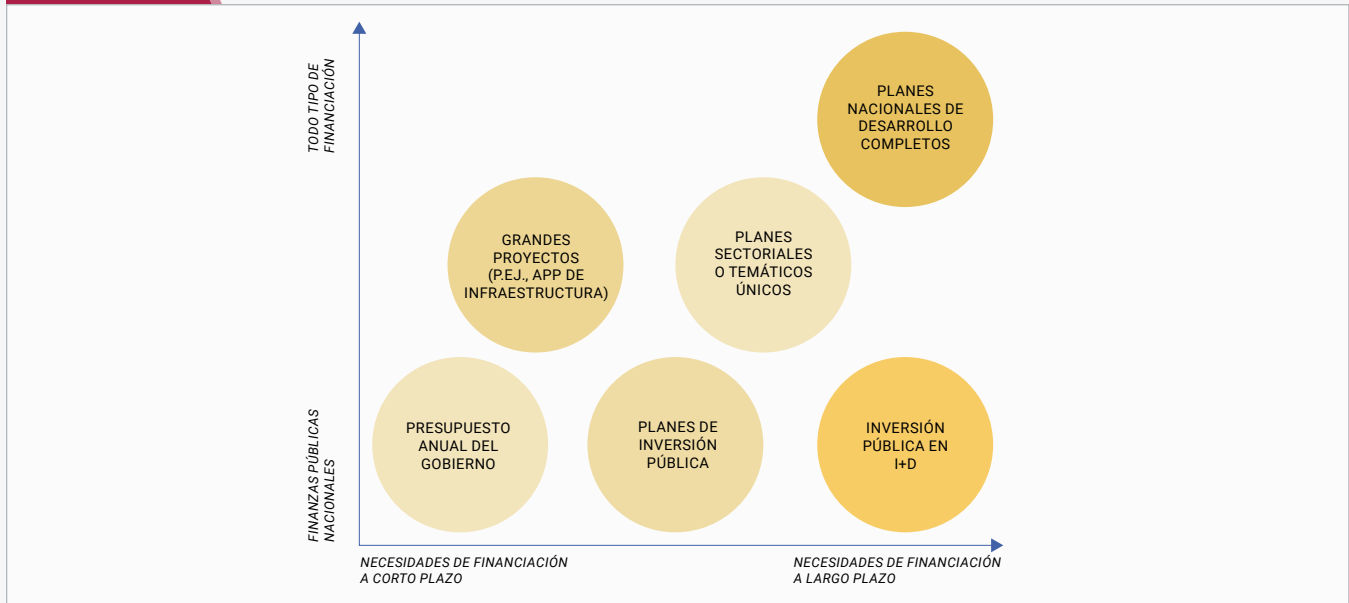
TODO TIPO DE FINANCIACIÓN

PLANES NACIONALES DE DESARROLLO COMPLETOS

GRANDES PROYECTOS (P.EJ., APP DE INFRAESTRUCTURA)

PLANES SECTORIALES O TEMÁTICOS ÚNICOS

FINANZAS PÚBLICAS NACIONALES

PRESUPUESTO ANUAL DEL GOBIERNO

PLANES DE INVERSIÓN PÚBLICA

INVERSIÓN PÚBLICA EN I+D

NECESIDADES DE FINANCIACIÓN A CORTO PLAZO

NECESIDADES DE FINANCIACIÓN A LARGO PLAZO